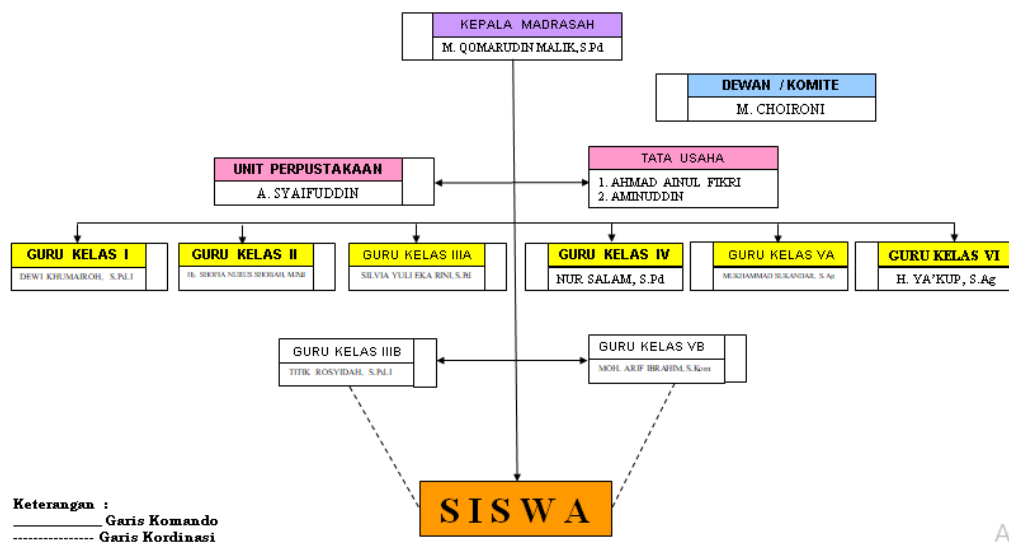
KEPALA MADRASAH
M. QOMARUDIN MALIK, S.Pd

DEWAN / KOMITE
M. CHOIRONI

UNIT PERPUSTAKAAN
A. SYAIFUDDIN

TATA USAHA
1. AHMAD AINUL FIKRI
2. AMINUDDIN

GURU KELAS I
DEWI KHUMAIROH, S.Pd.I

GURU KELAS II
Hj. SHOFIA NURUS SHOBAH, M.Pd

GURU KELAS IIIA
SILVIA YULI EKA RINI, S.Pd

GURU KELAS IV
NUR SALAM, S.Pd

GURU KELAS VA
MUKHAMMAD SUKANDAR, S.Ag

GURU KELAS VI
H. YA'KUP, S.Ag

GURU KELAS IIIB
TITIK ROSYIDAH, S.Pd.I

GURU KELAS VB
MOH. ARIF IBRAHIM, S.Kom

SISWA

Keterangan :
______________ Garis Komando
--------------- Garis Kordinasi

A